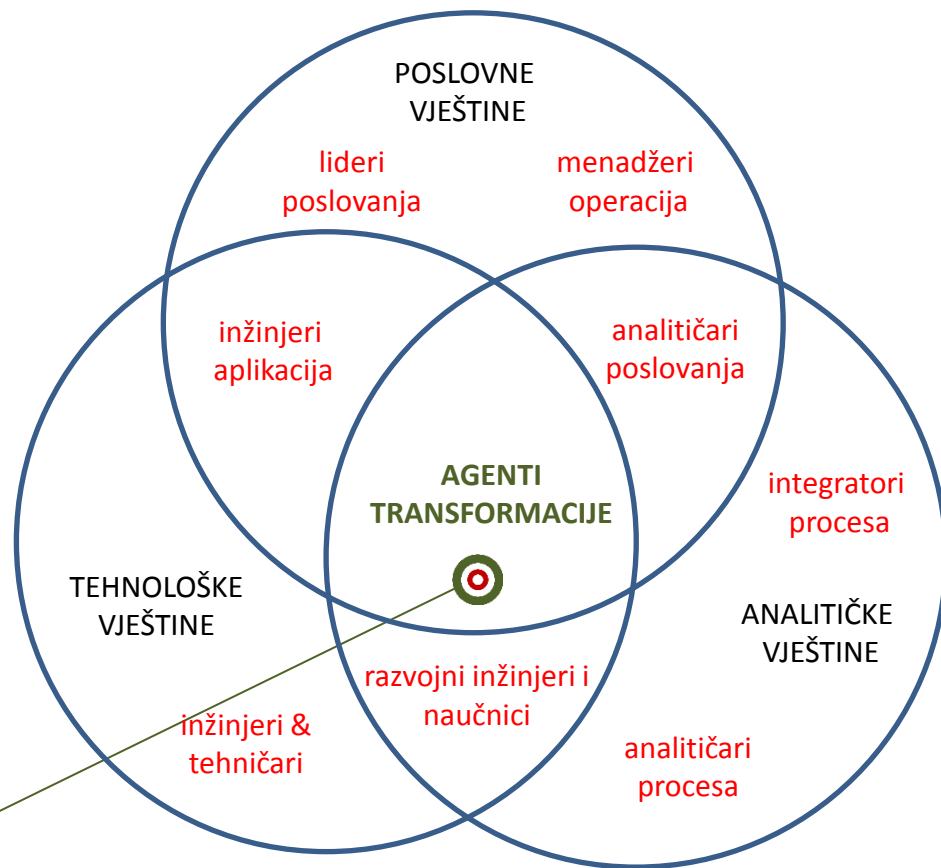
POSLOVNE VJEŠTINE

lideri poslovanja

menadžeri operacija

inžinjeri aplikacija

analitičari poslovanja

AGENTI TRANSFORMACIJE

integratori procesa

TEHNOLOŠKE VJEŠTINE

ANALITIČKE VJEŠTINE

razvojni inžinjeri i naučnici

inžinjeri & tehničari

analitičari procesa